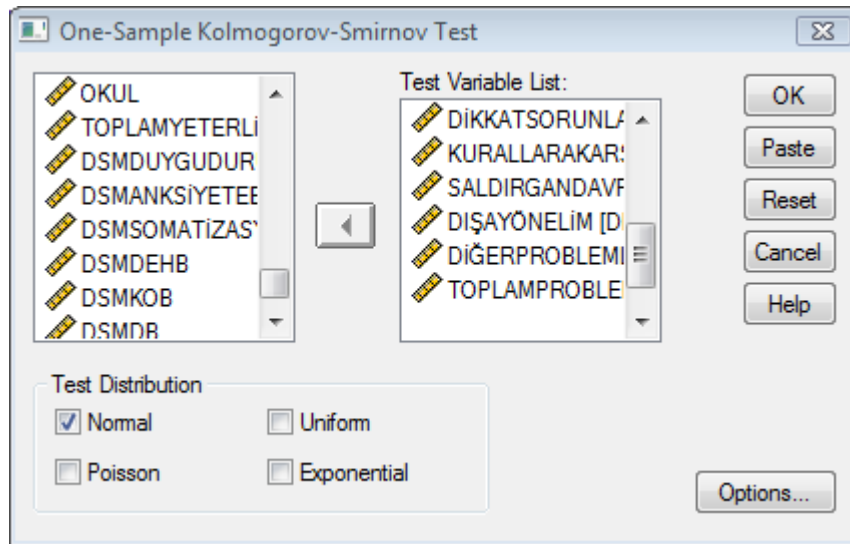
One-Sample Kolmogorov-Smirnov Test

OKUL
TOPLAMYETERLİ
DSMDUYGUDUR
DSMANKSİYETEE
DSMSOMATİZAS
DSMDEHB
DSMKOB
DSMDB

Test Variable List:
DİKKATSORUNLA
KURALLARAKAR
SALDIRGANDAV
DIŞAYÖNELİM [D
DİĞERPROBLEMI
TOPLAMPROBLE

OK
Paste
Reset
Cancel
Help

Test Distribution
Normal
Uniform
Poisson
Exponential

Options...